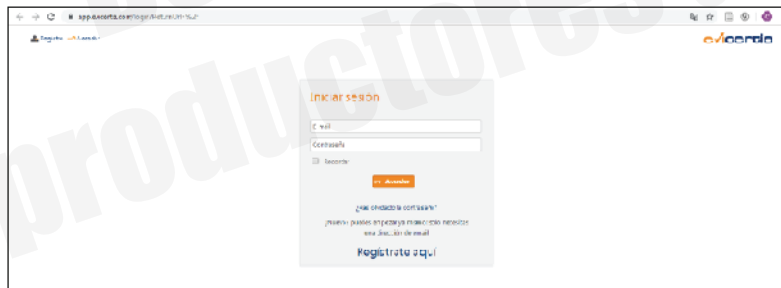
productores

app.acuerdo.com/login/?returnUrl=%2F

Registro Acceder

acuerdo

Iniciar sesión

E-mail

Contraseña

Recordar

Acceder

¿Has olvidado tu contraseña?

¿Nuevo? puedes empezar ya mismo, solo necesitas una dirección de email

Regístrate aquí